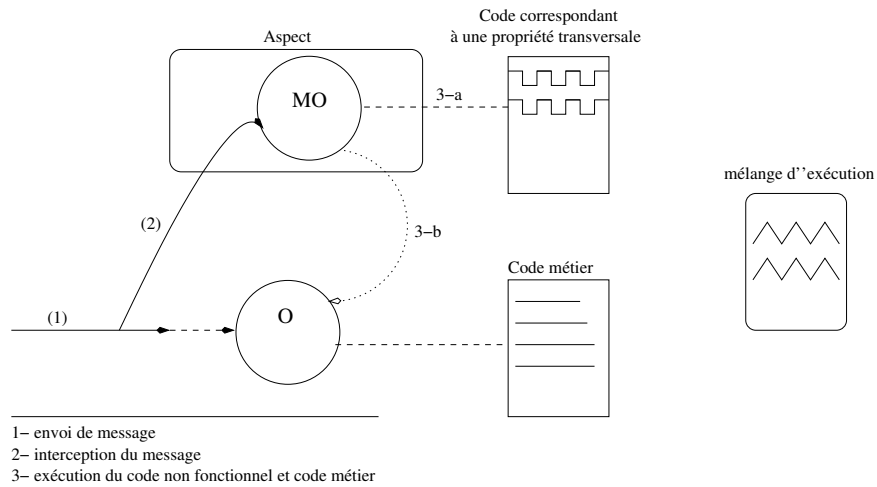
Aspect

Code correspondant à une propriété transversale

MO

3−a

mélange d''exécution

(2)

3−b

Code métier

(1)

O

1− envoi de message
2− interception du message
3− exécution du code non fonctionnel et code métier